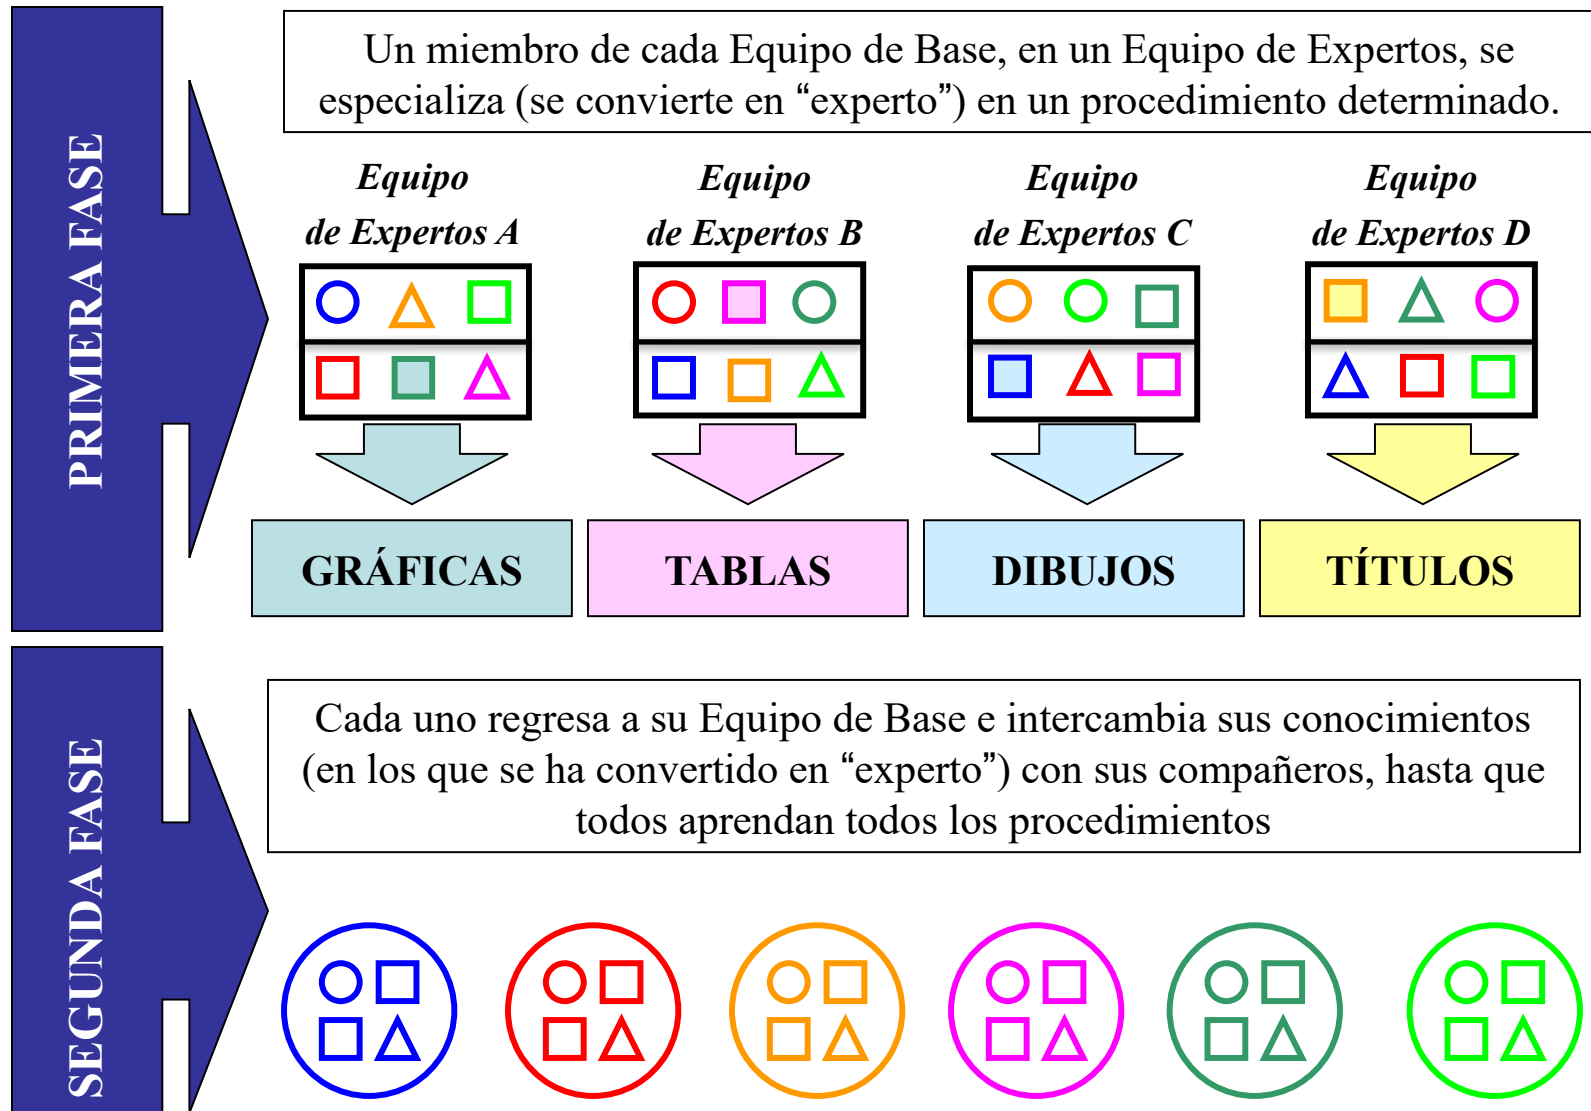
PRIMERA FASE

Un miembro de cada Equipo de Base, en un Equipo de Expertos, se especializa (se convierte en “experto”) en un procedimiento determinado.

Equipo de Expertos A

Equipo de Expertos B

Equipo de Expertos C

Equipo de Expertos D

GRÁFICAS

TABLAS

DIBUJOS

TÍTULOS

SEGUNDA FASE

Cada uno regresa a su Equipo de Base e intercambia sus conocimientos (en los que se ha convertido en “experto”) con sus compañeros, hasta que todos aprendan todos los procedimientos